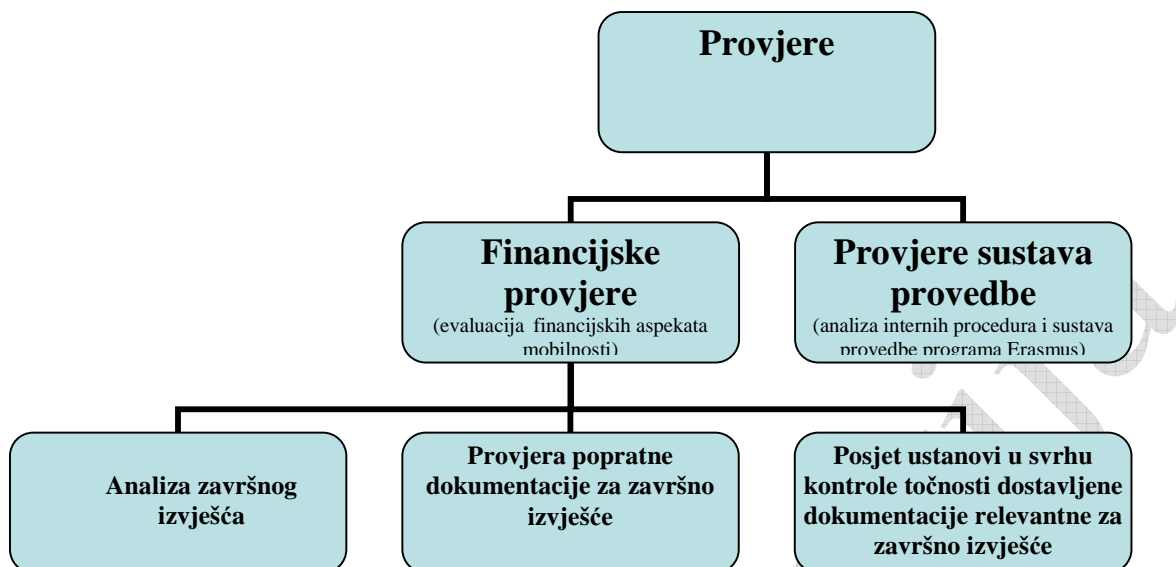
Provjere

Financijske provjere
(evaluacija financijskih aspekata mobilnosti)

Provjere sustava provedbe
(analiza internih procedura i sustava provedbe programa Erasmus)

Analiza završnog izvješća

Provjera popratne dokumentacije za završno izvješće

Posjet ustanovi u svrhu kontrole točnosti dostavljene dokumentacije relevantne za završno izvješće